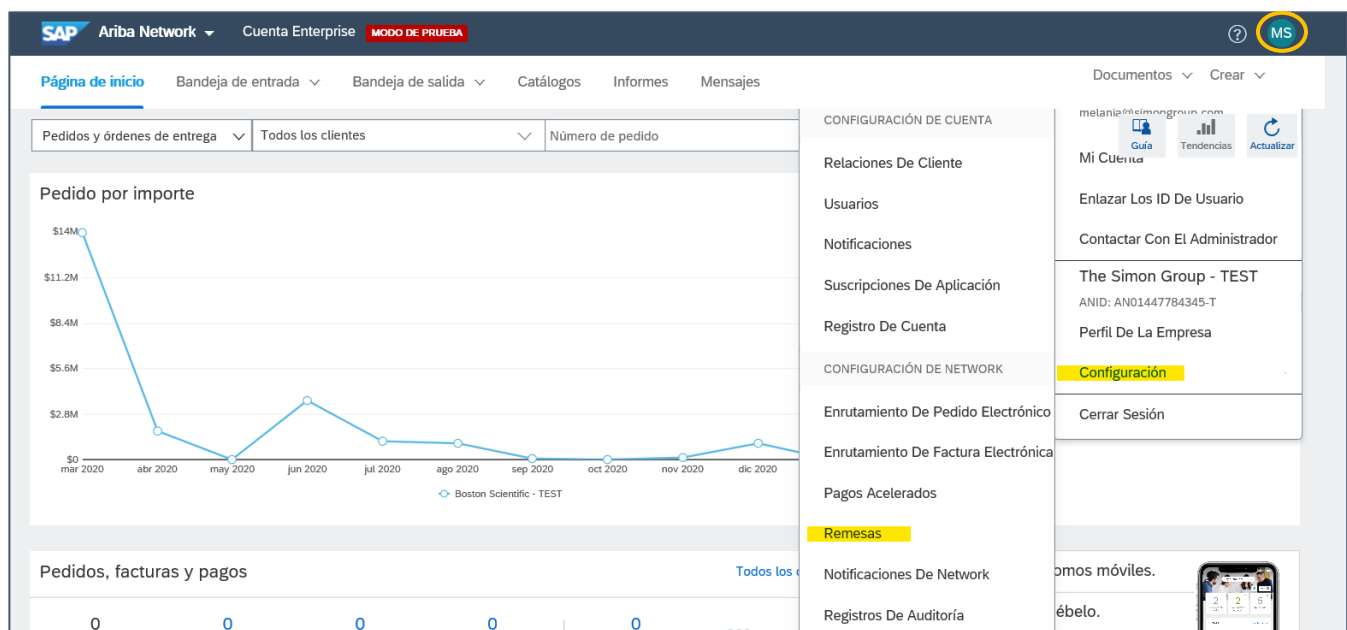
SAP Ariba Network Cuenta Enterprise MODO DE PRUEBA ? MS

Página de inicio Bandeja de entrada Bandeja de salida Catálogos Informes Mensajes Documentos Crear

Pedidos y órdenes de entrega Todos los clientes Número de pedido

Pedido por importe

$14M
$11.2M
$8.4M
$5.6M
$2.8M
$0
mar 2020 abr 2020 may 2020 jun 2020 jul 2020 ago 2020 sep 2020 oct 2020 nov 2020 dic 2020

Boston Scientific - TEST

Pedidos, facturas y pagos Todos los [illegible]

0 0 0 0 0

CONFIGURACIÓN DE CUENTA
Relaciones De Cliente
Usuarios
Notificaciones
Suscripciones De Aplicación
Registro De Cuenta
CONFIGURACIÓN DE NETWORK
Enrutamiento De Pedido Electrónico
Enrutamiento De Factura Electrónica
Pagos Acelerados
Remesas
Notificaciones De Network
Registros De Auditoría

melania@simongroup.com
Guía Tendencias Actualizar
Mi Cuenta
Enlazar Los ID De Usuario
Contactar Con El Administrador
The Simon Group - TEST
ANID: AN01447784345-T
Perfil De La Empresa
Configuración
Cerrar Sesión

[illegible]omos móviles.
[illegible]ébelo.